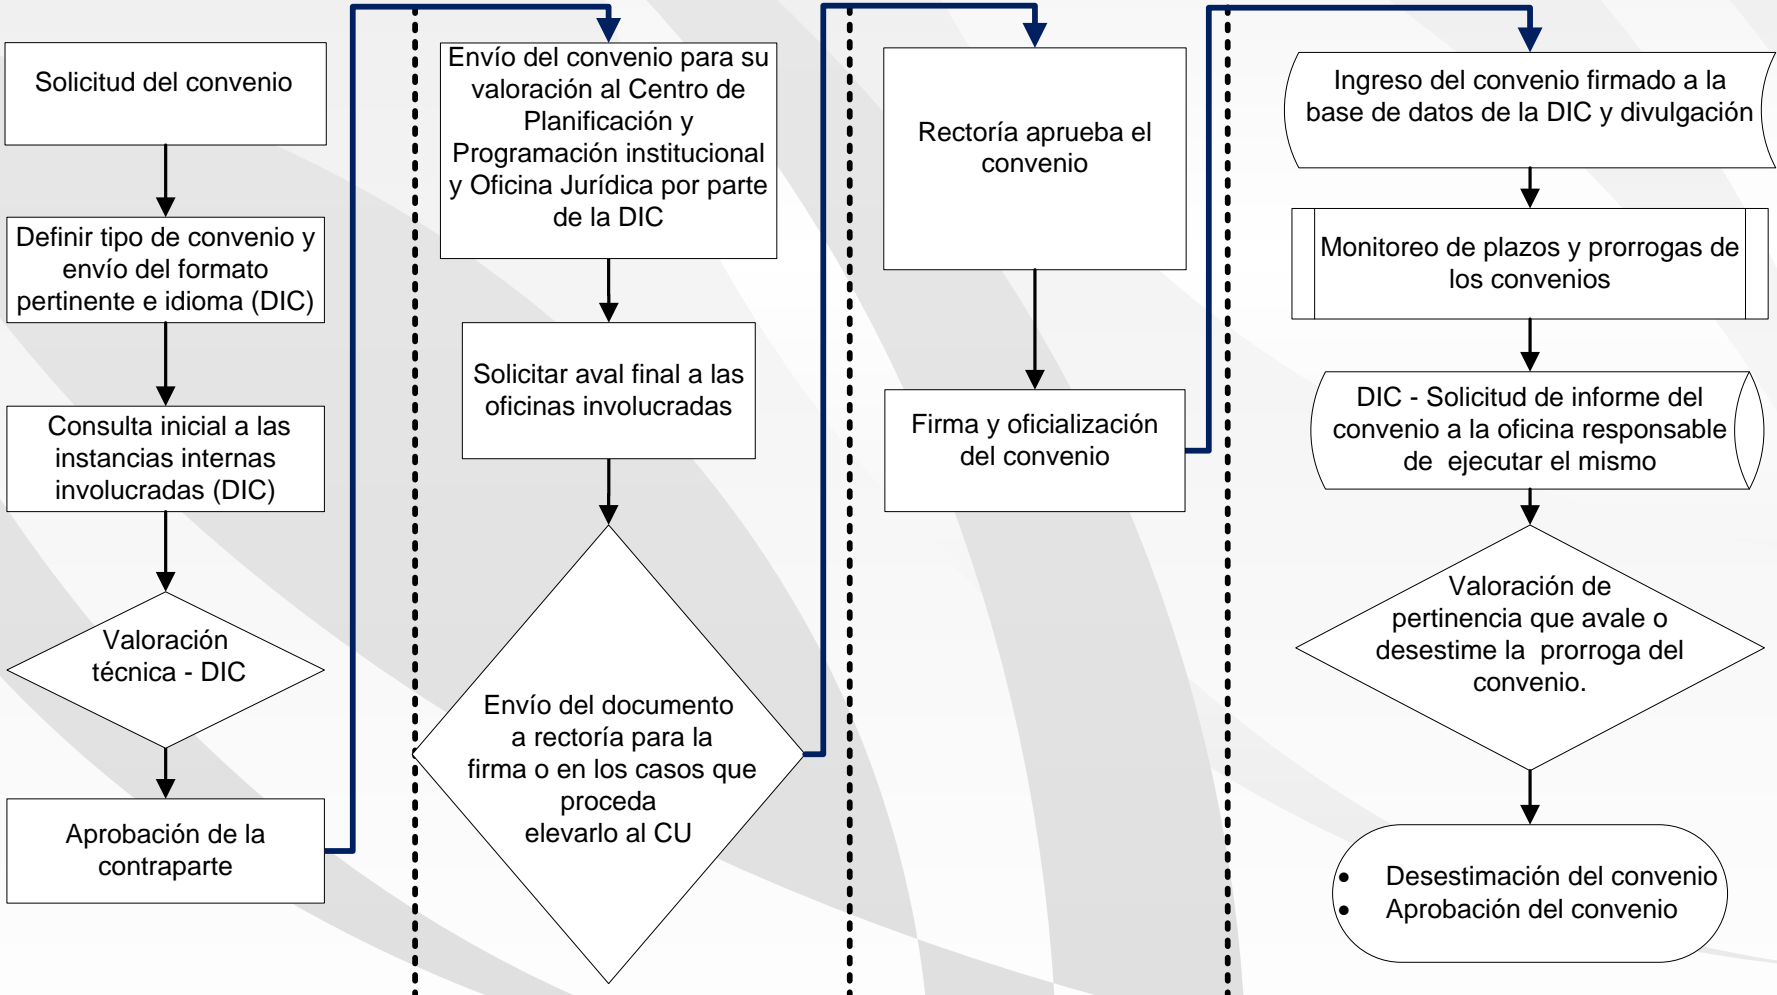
Solicitud del convenio

Definir tipo de convenio y envío del formato pertinente e idioma (DIC)

Consulta inicial a las instancias internas involucradas (DIC)

Valoración técnica - DIC

Aprobación de la contraparte

Envío del convenio para su valoración al Centro de Planificación y Programación institucional y Oficina Jurídica por parte de la DIC

Solicitar aval final a las oficinas involucradas

Envío del documento a rectoría para la firma o en los casos que proceda elevarlo al CU

Rectoría aprueba el convenio

Firma y oficialización del convenio

Ingreso del convenio firmado a la base de datos de la DIC y divulgación

Monitoreo de plazos y prorrogas de los convenios

DIC - Solicitud de informe del convenio a la oficina responsable de ejecutar el mismo

Valoración de pertinencia que avale o desestime la prorroga del convenio.

- Desestimación del convenio
- Aprobación del convenio